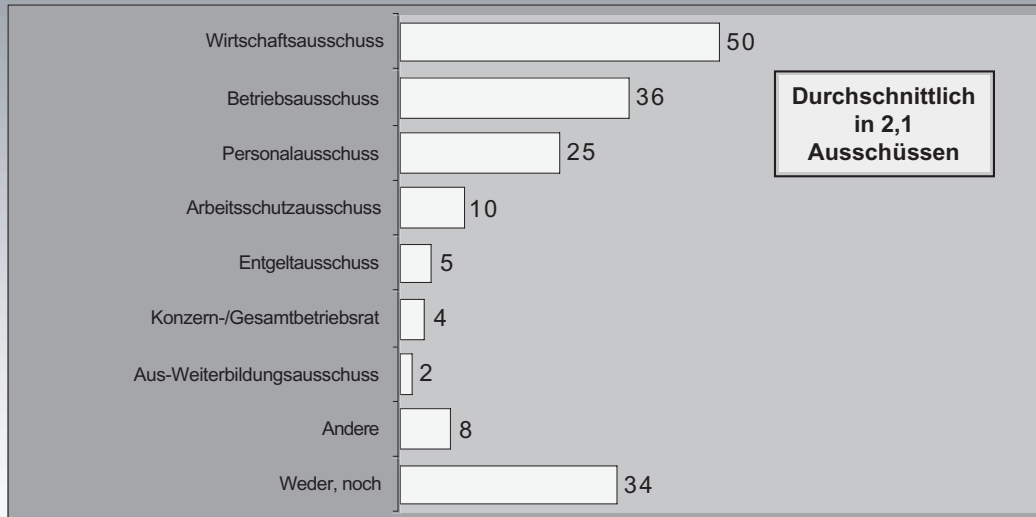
Wirtschaftsausschuss 50
Betriebsausschuss 36
Personalausschuss 25
Arbeitsschutzausschuss 10
Entgeltausschuss 5
Konzern-/Gesamtbetriebsrat 4
Aus-Weiterbildungsausschuss 2
Andere 8
Weder, noch 34

Durchschnittlich in 2,1 Ausschüssen